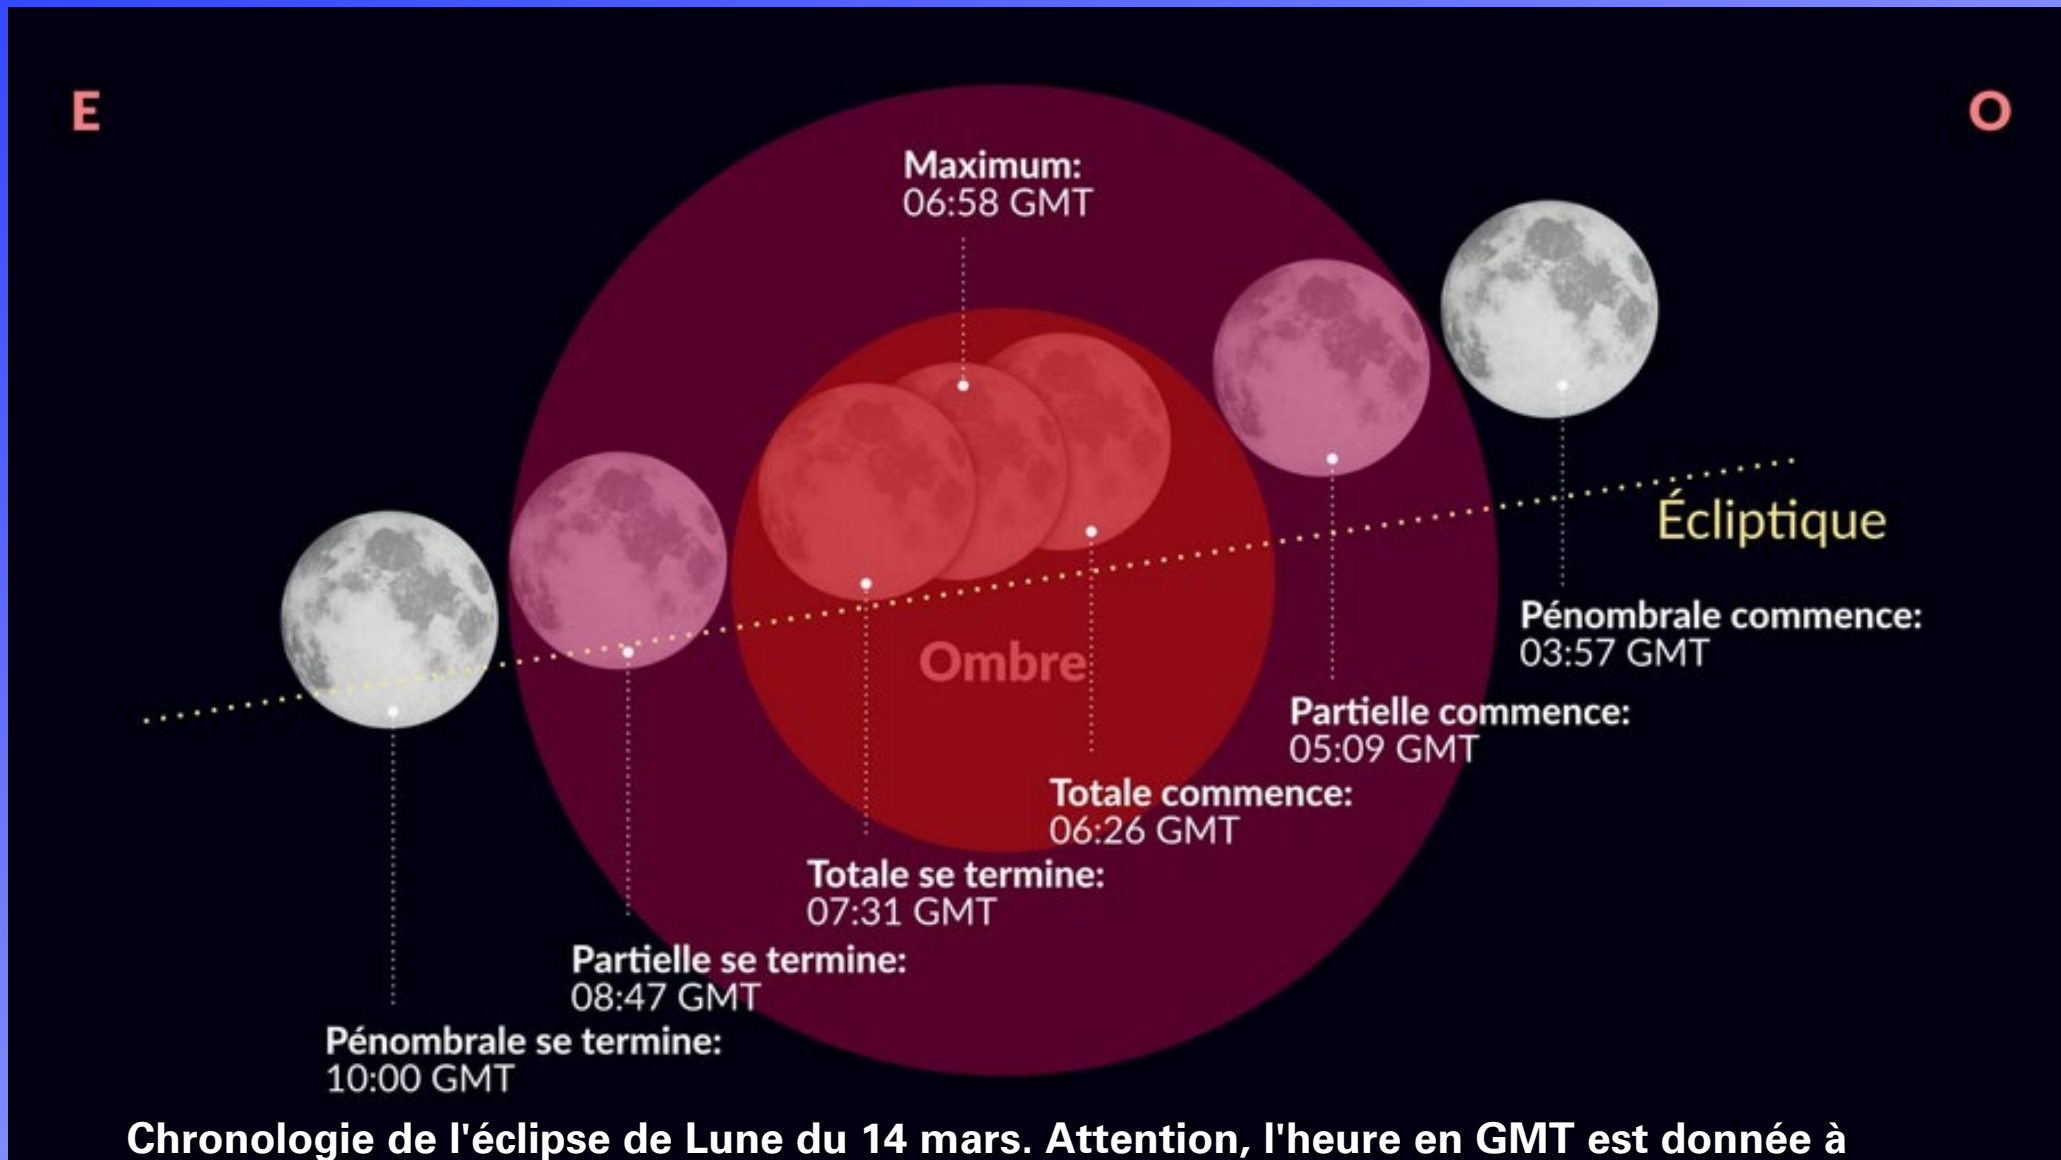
E

O

Maximum:
06:58 GMT

Écliptique

Pénombrale commence:
03:57 GMT

Partielle commence:
05:09 GMT

Ombre

Totale commence:
06:26 GMT

Totale se termine:
07:31 GMT

Partielle se termine:
08:47 GMT

Pénombrale se termine:
10:00 GMT

Chronologie de l'éclipse de Lune du 14 mars. Attention, l'heure en GMT est donnée à